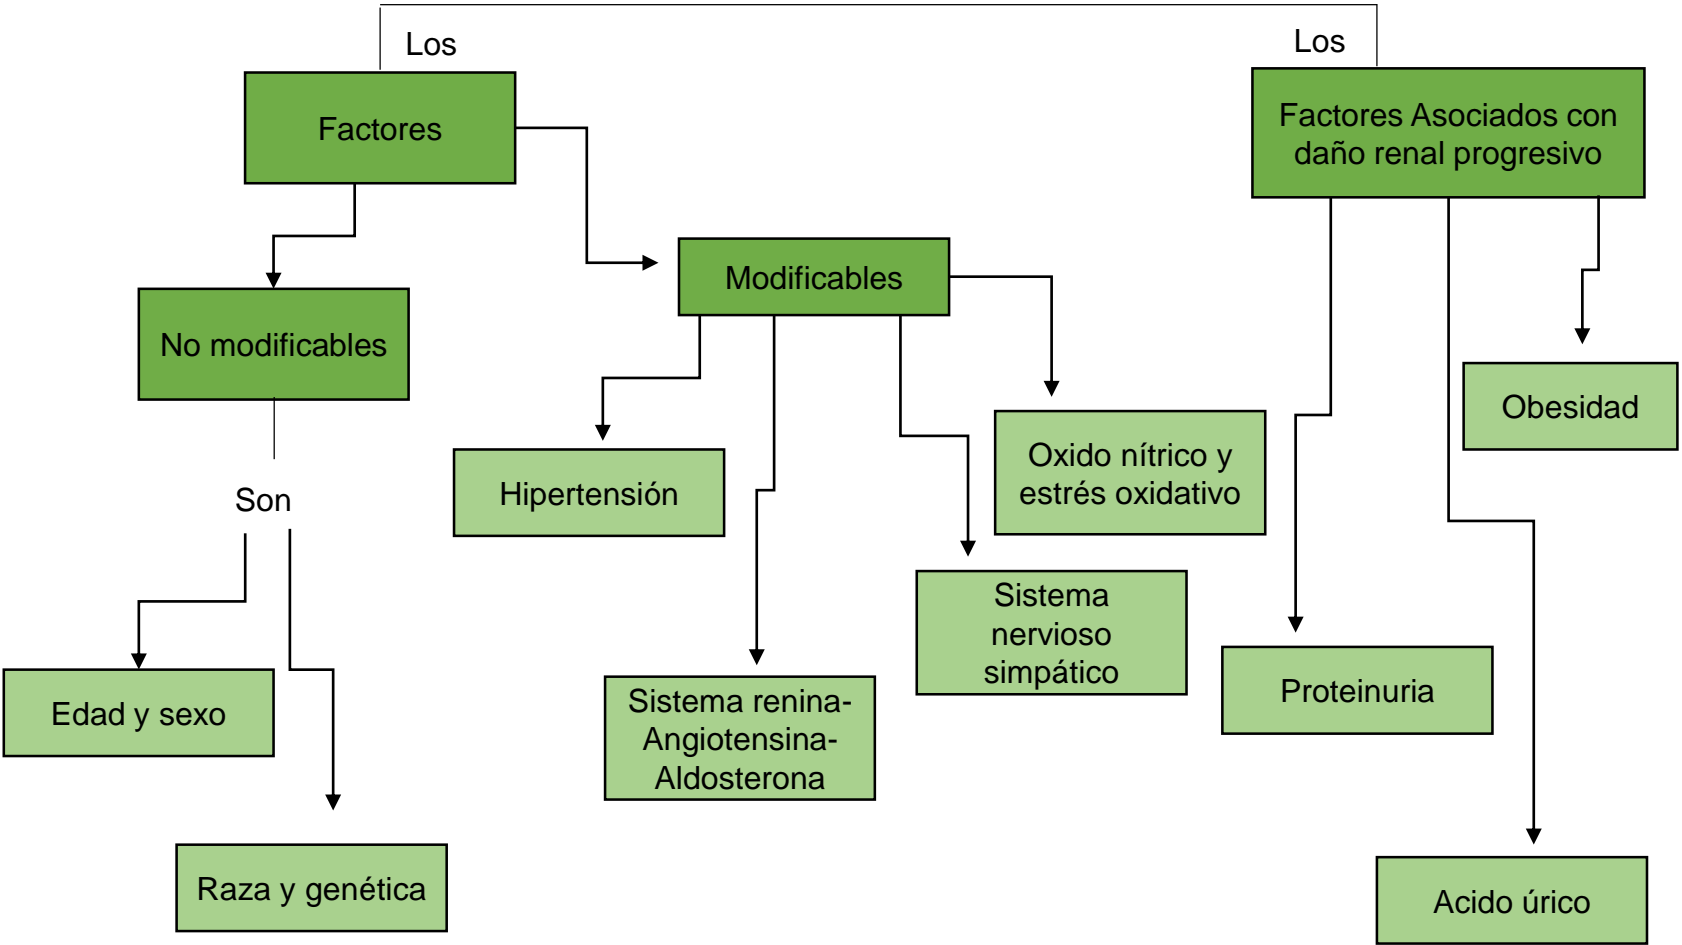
Los

Los

Factores

Factores Asociados con daño renal progresivo

No modificables

Modificables

Son

Hipertensión

Oxido nítrico y estrés oxidativo

Obesidad

Sistema nervioso simpático

Edad y sexo

Sistema renina-Angiotensina-Aldosterona

Proteinuria

Raza y genética

Acido úrico